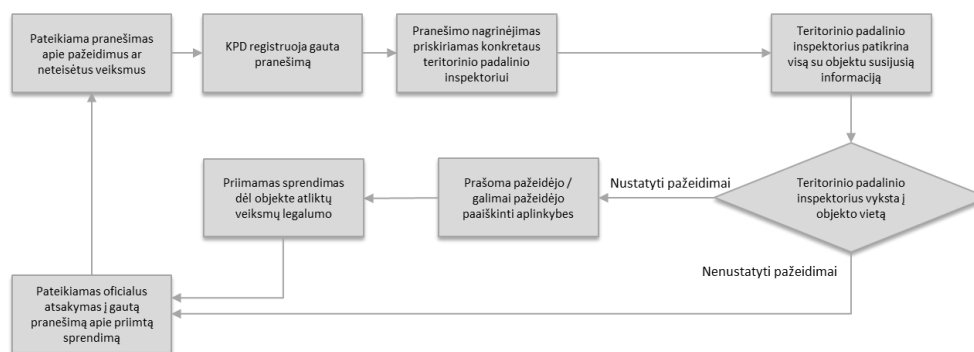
Pateikiama pranešimas apie pažeidimus ar neteisėtus veiksmus

KPD registruoja gautą pranešimą

Pranešimo nagrinėjimas priskiriamas konkretaus teritorinio padalinio inspektoriui

Teritorinio padalinio inspektorius patikrina visą su objektu susijusią informaciją

Teritorinio padalinio inspektorius vyksta į objekto vietą

Nustatyti pažeidimai

Prašoma pažeidėjo / galimai pažeidėjo paaiškinti aplinkybes

Priimamas sprendimas dėl objekte atliktų veiksmų legalumo

Nenustatyti pažeidimai

Pateikiamas oficialus atsakymas į gautą pranešimą apie priimtą sprendimą